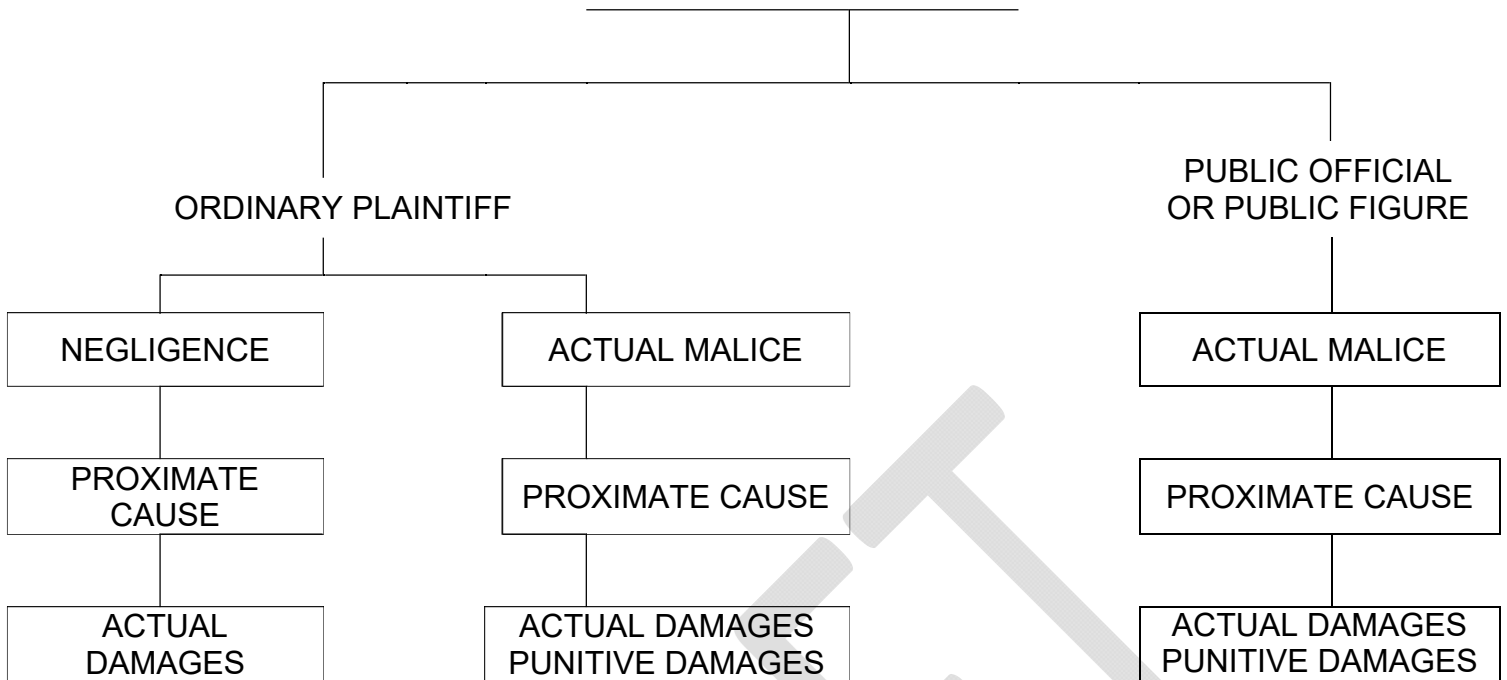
ORDINARY PLAINTIFF

PUBLIC OFFICIAL OR PUBLIC FIGURE

NEGLIGENCE

ACTUAL MALICE

ACTUAL MALICE

PROXIMATE CAUSE

PROXIMATE CAUSE

PROXIMATE CAUSE

ACTUAL DAMAGES

ACTUAL DAMAGES PUNITIVE DAMAGES

ACTUAL DAMAGES PUNITIVE DAMAGES